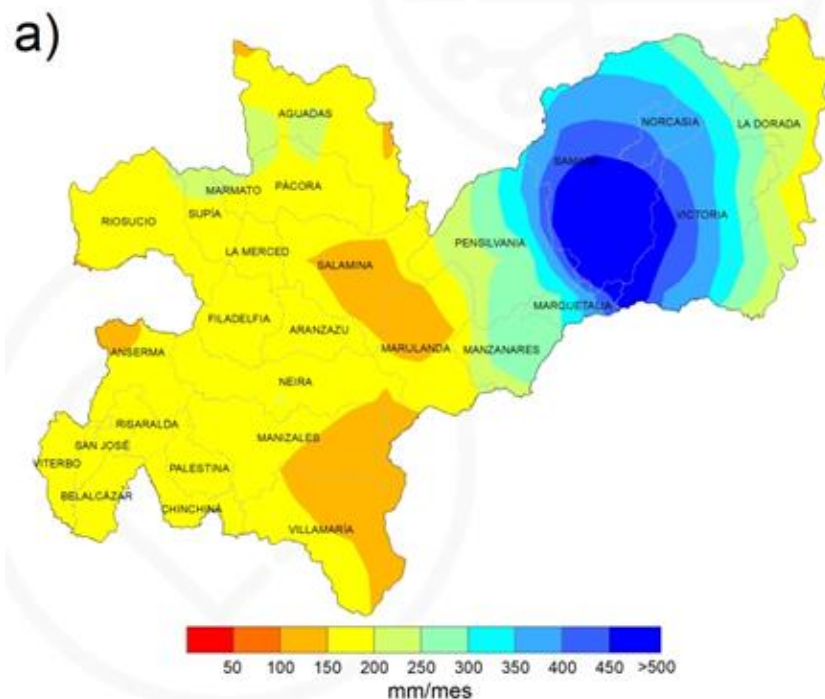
a)

AGUADAS
MARMATO
PÁCORA
RIOSUCIO
SUPÍA
LA MERCED
SALAMINA
FILADELFIA
ARANZAZU
ANSERMA
MARULANDA
NEIRA
RISARALDA
SAN JOSÉ
VITERBO
MANIZALES
PALESTINA
BELALCÁZAR
CHINCHINÁ
VILLAMARÍA
PENSILVANIA
MANZANARES
MARQUETALIA
SAMANÁ
NORCASIA
LA DORADA
VICTORIA

50 100 150 200 250 300 350 400 450 >500
mm/mes